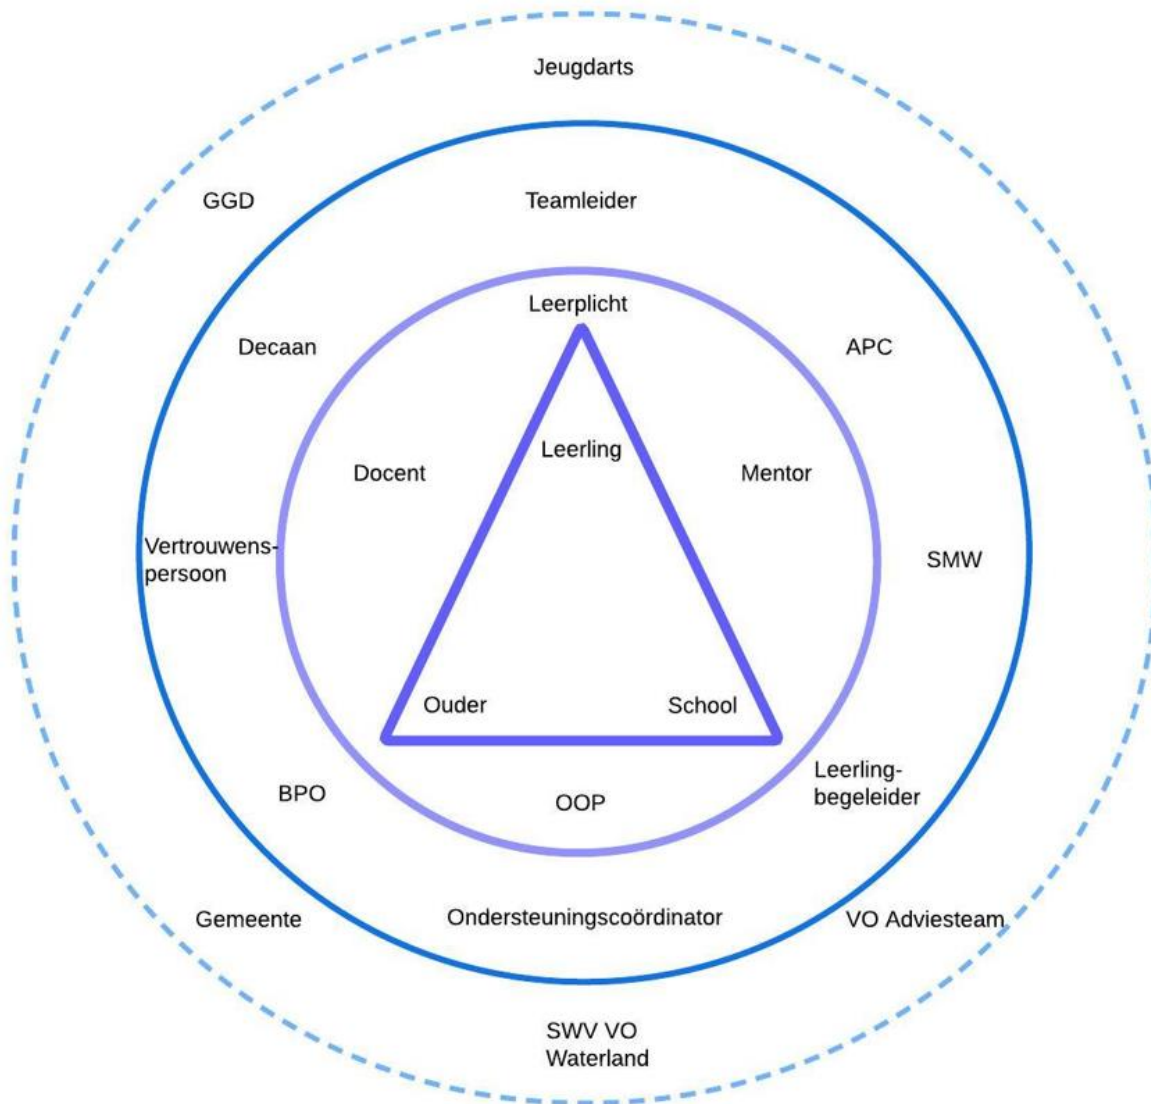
Jeugdarts

GGD

Teamleider

Leerplicht

Decaan

APC

Leerling

Docent

Mentor

Vertrouwenspersoon

SMW

Ouder

School

Leerling-begeleider

BPO

OOP

Gemeente

Ondersteuningscoördinator

VO Adviesteam

SWV VO Waterland